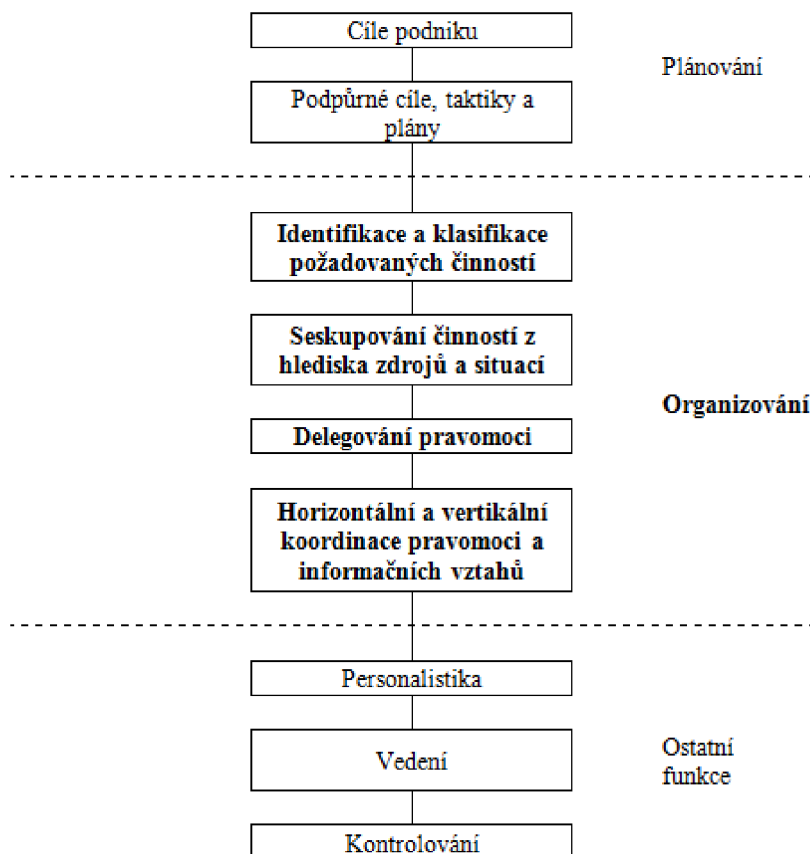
Cíle podniku

Plánování

Podpůrné cíle, taktiky a plány

Identifikace a klasifikace požadovaných činností

Seskupování činností z hlediska zdrojů a situací

Organizování

Delegování pravomoci

Horizontální a vertikální koordinace pravomoci a informačních vztahů

Personalistika

Ostatní funkce

Vedení

Kontrolování